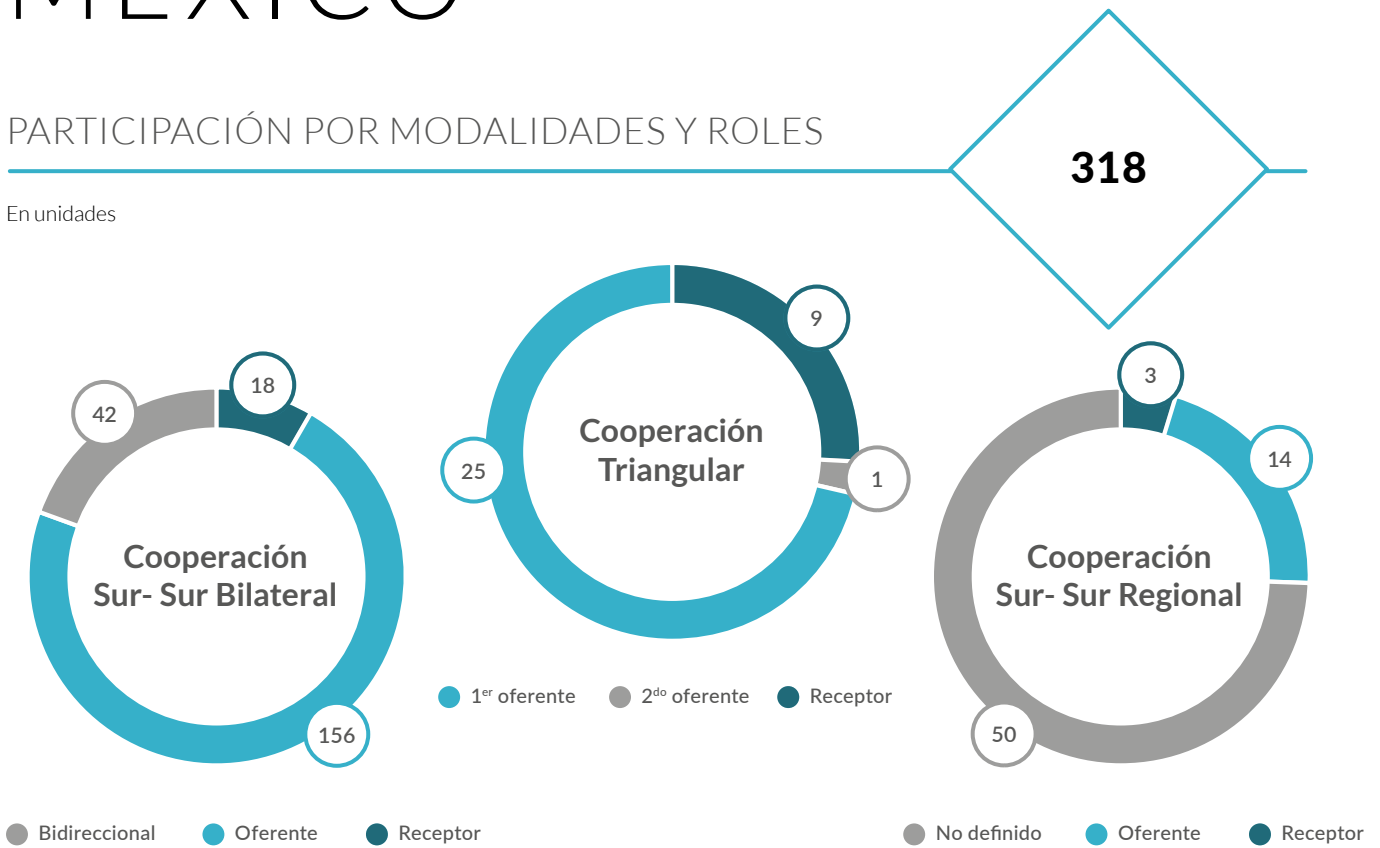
MÉXICO

PARTICIPACIÓN POR MODALIDADES Y ROLES

318

En unidades

42

18

Cooperación Sur- Sur Bilateral

156

9

25

Cooperación Triangular

1

3

14

Cooperación Sur- Sur Regional

50

1$^{er}$ oferente 2$^{do}$ oferente Receptor

Bidireccional Oferente Receptor

No definido Oferente Receptor